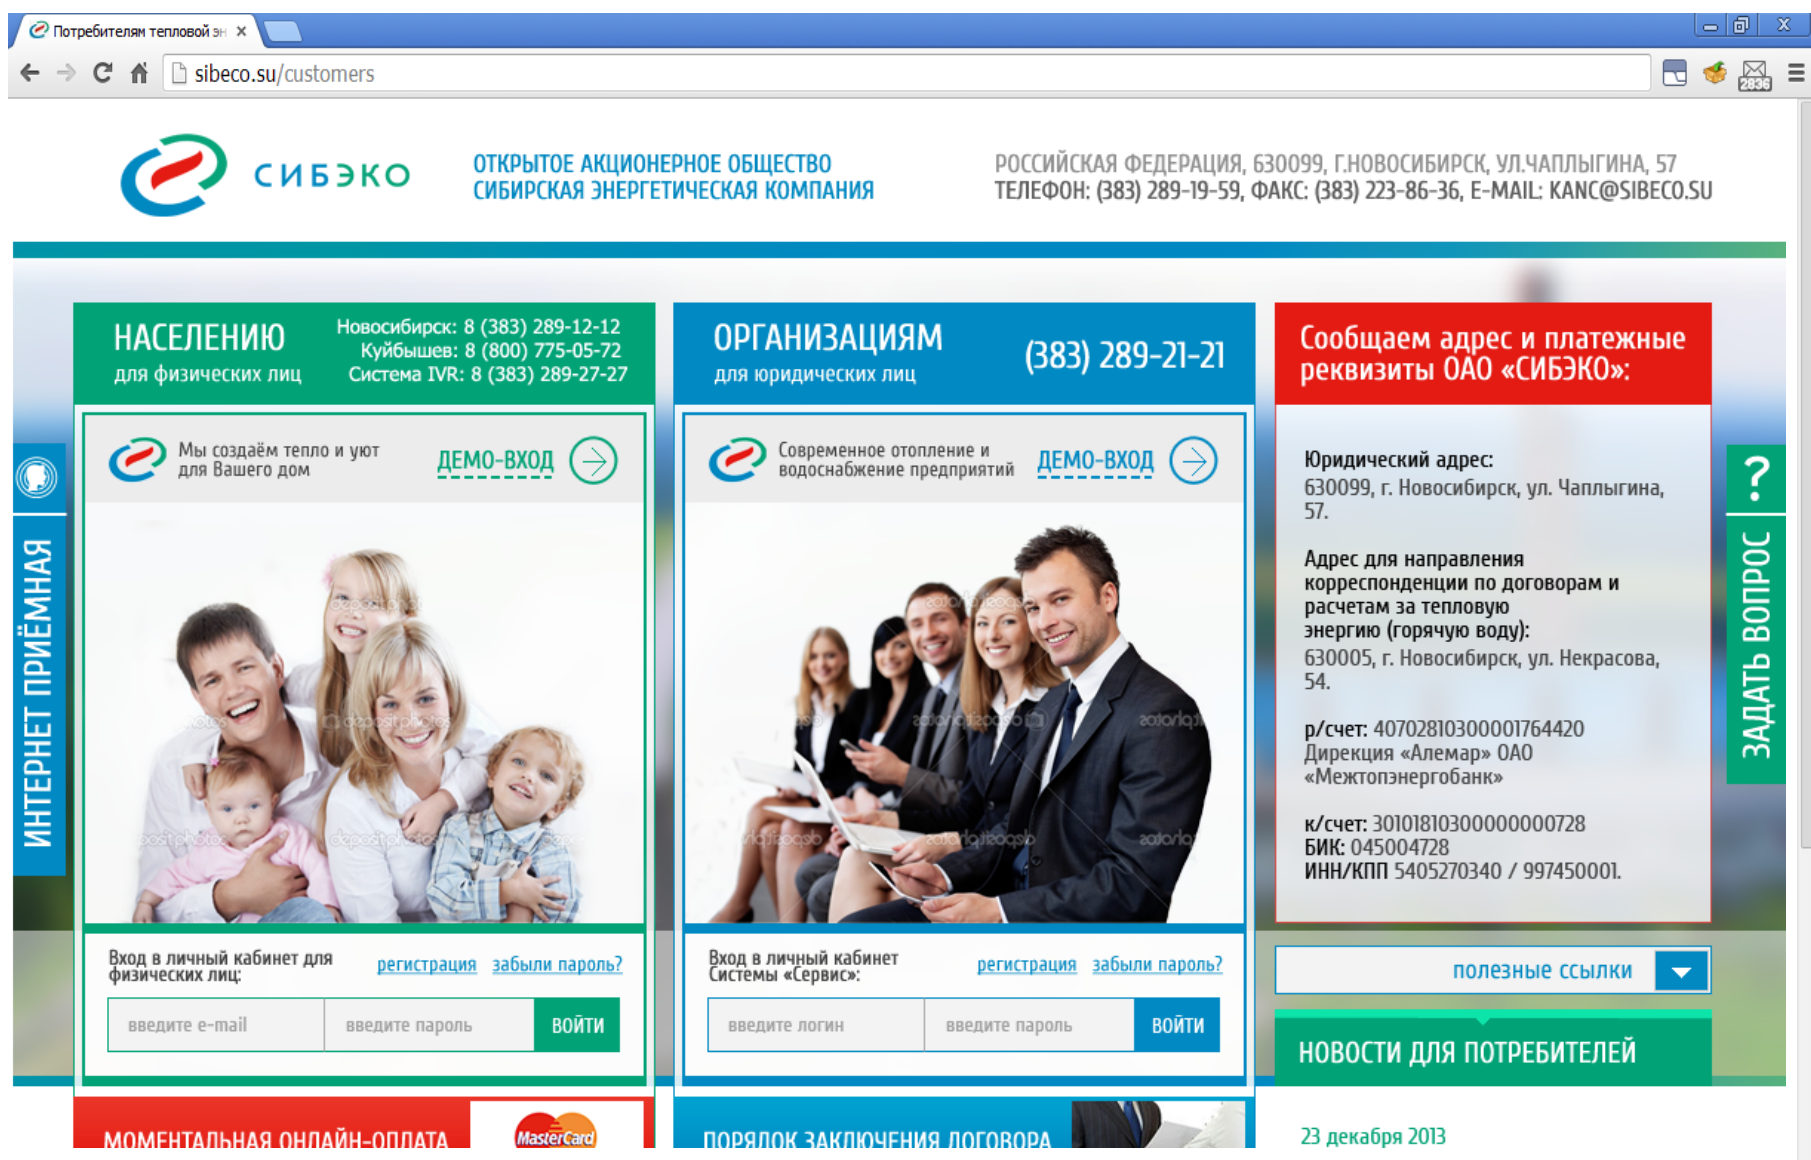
Потребителям тепловой эн ×

sibeco.su/customers

СИБЭКО

ОТКРЫТОЕ АКЦИОНЕРНОЕ ОБЩЕСТВО
СИБИРСКАЯ ЭНЕРГЕТИЧЕСКАЯ КОМПАНИЯ

РОССИЙСКАЯ ФЕДЕРАЦИЯ, 630099, Г.НОВОСИБИРСК, УЛ.ЧАПЛЫГИНА, 57
ТЕЛЕФОН: (383) 289-19-59, ФАКС: (383) 223-86-36, E-MAIL: KANC@SIBECO.SU

ИНТЕРНЕТ ПРИЁМНАЯ

НАСЕЛЕНИЮ
для физических лиц

Новосибирск: 8 (383) 289-12-12
Куйбышев: 8 (800) 775-05-72
Система IVR: 8 (383) 289-27-27

Мы создаём тепло и уют для Вашего дом

ДЕМО-ВХОД

Вход в личный кабинет для физических лиц:

регистрация забыли пароль?

введите e-mail | введите пароль | ВОЙТИ

ОРГАНИЗАЦИЯМ
для юридических лиц

(383) 289-21-21

Современное отопление и водоснабжение предприятий

ДЕМО-ВХОД

Вход в личный кабинет Системы «Сервис»:

регистрация забыли пароль?

введите логин | введите пароль | ВОЙТИ

Сообщаем адрес и платежные реквизиты ОАО «СИБЭКО»:

Юридический адрес:
630099, г. Новосибирск, ул. Чаплыгина, 57.

Адрес для направления корреспонденции по договорам и расчетам за тепловую энергию (горячую воду):
630005, г. Новосибирск, ул. Некрасова, 54.

р/счет: 40702810300001764420
Дирекция «Алемар» ОАО «Межтопэнергобанк»

к/счет: 30101810300000000728
БИК: 045004728
ИНН/КПП 5405270340 / 997450001.

полезные ссылки

НОВОСТИ ДЛЯ ПОТРЕБИТЕЛЕЙ

23 декабря 2013

? ЗАДАТЬ ВОПРОС

МОМЕНТАЛЬНАЯ ОНЛАЙН-ОПЛАТА

MasterCard

ПОРЯДОК ЗАКЛЮЧЕНИЯ ДОГОВОРА